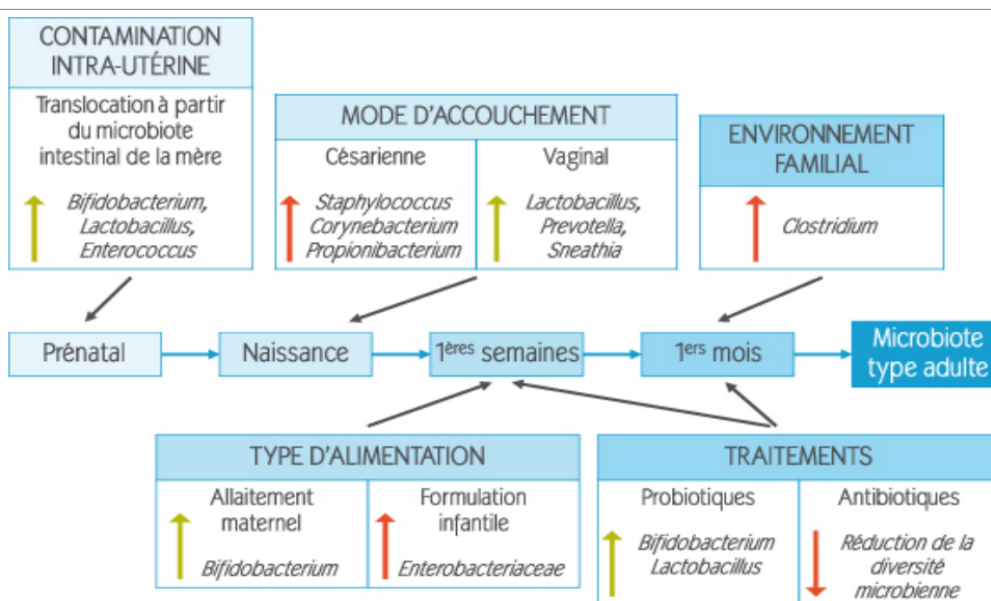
CONTAMINATION INTRA-UTÉRINE

Translocation à partir du microbiote intestinal de la mère

Bifidobacterium, Lactobacillus, Enterococcus

MODE D'ACCOUCHEMENT

| Césarienne | Vaginal |
|---|---|
| Staphylococcus Corynebacterium Propionibacterium | Lactobacillus, Prevotella, Sneathia |

ENVIRONNEMENT FAMILIAL

Clostridium

Prénatal

Naissance

1$^{ères}$ semaines

1$^{ers}$ mois

Microbiote type adulte

TYPE D'ALIMENTATION

| Allaitement maternel | Formulation infantile |
|---|---|
| Bifidobacterium | Enterobacteriaceae |

TRAITEMENTS

| Probiotiques | Antibiotiques |
|---|---|
| Bifidobacterium Lactobacillus | Réduction de la diversité microbienne |